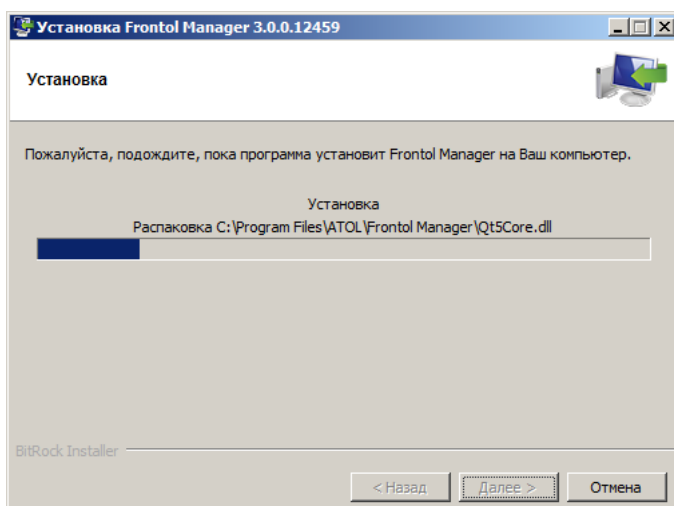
Установка Frontol Manager 3.0.0.12459

Установка

Пожалуйста, подождите, пока программа установит Frontol Manager на Ваш компьютер.

Установка
Распаковка C:\Program Files\ATOL\Frontol Manager\Qt5Core.dll

BitRock Installer

< Назад
Далее >
Отмена